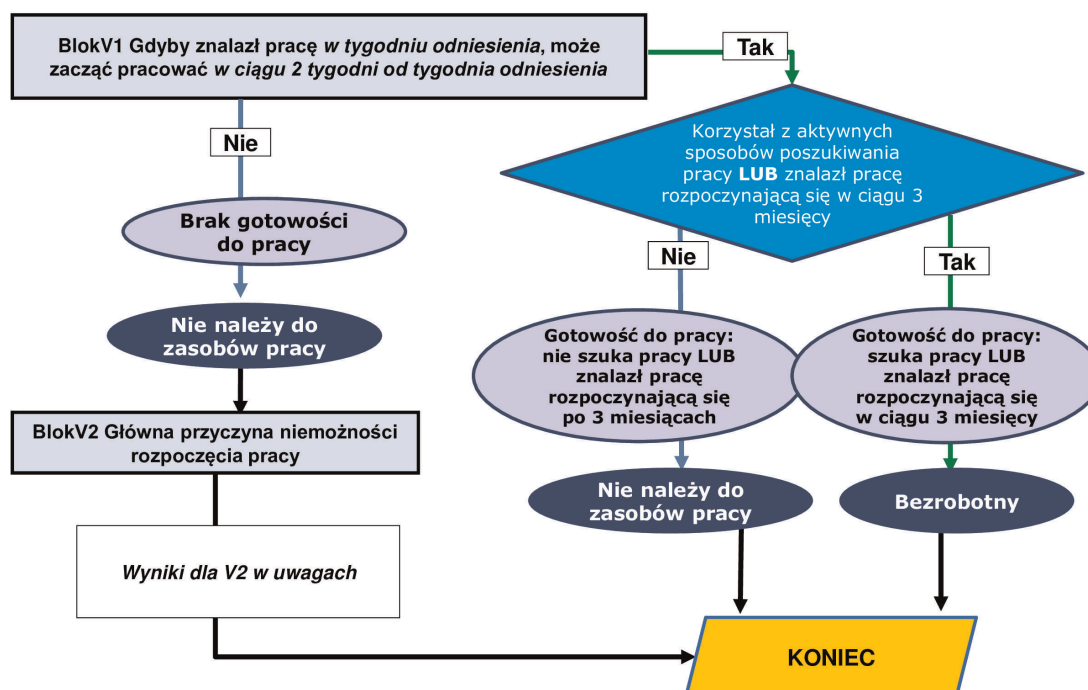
BlokV1 Gdyby znalazł pracę *w tygodniu odniesienia*, może zacząć pracować *w ciągu 2 tygodni od tygodnia odniesienia*

Tak

Nie

Korzystał z aktywnych sposobów poszukiwania pracy **LUB** znalazł pracę rozpoczynającą się w ciągu 3 miesięcy

Brak gotowości do pracy

Nie

Tak

Nie należy do zasobów pracy

Gotowość do pracy: nie szuka pracy LUB znalazł pracę rozpoczynającą się po 3 miesiącach

Gotowość do pracy: szuka pracy LUB znalazł pracę rozpoczynającą się w ciągu 3 miesięcy

BlokV2 Główna przyczyna niemożności rozpoczęcia pracy

Nie należy do zasobów pracy

Bezrobotny

*Wyniki dla V2 w uwagach*

KONIEC